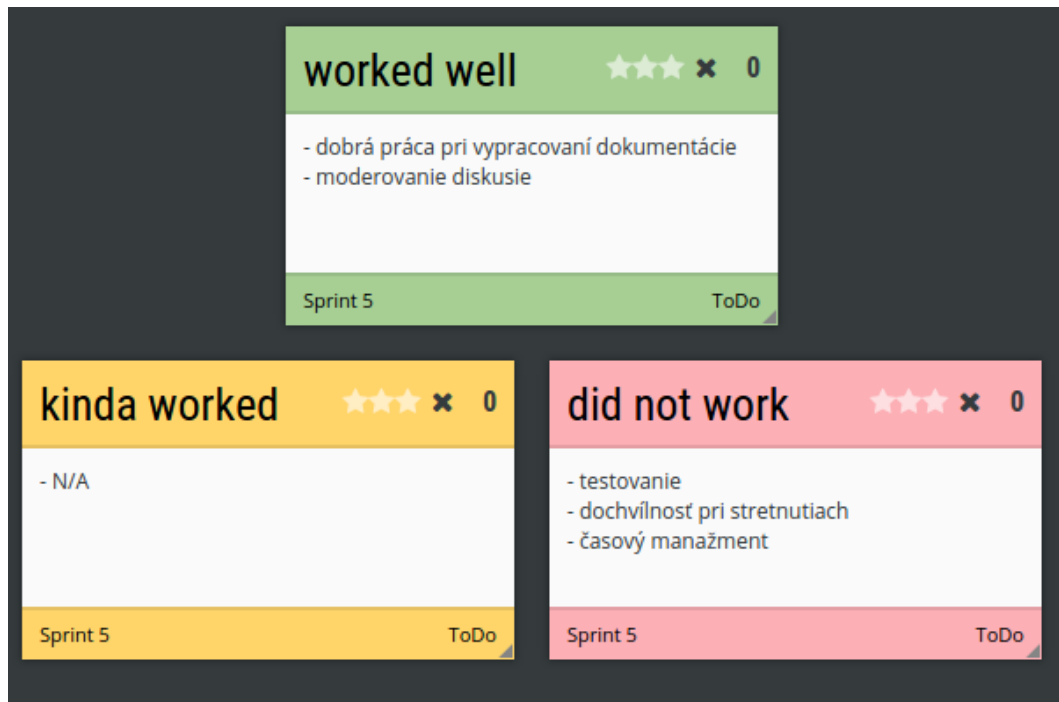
worked well ✖ 0

- dobrá práca pri vypracovaní dokumentácie
- moderovanie diskusie

Sprint 5 ToDo

kinda worked ✖ 0

- N/A

Sprint 5 ToDo

did not work ✖ 0

- testovanie
- dochvílnosť pri stretnutiach
- časový manažment

Sprint 5 ToDo